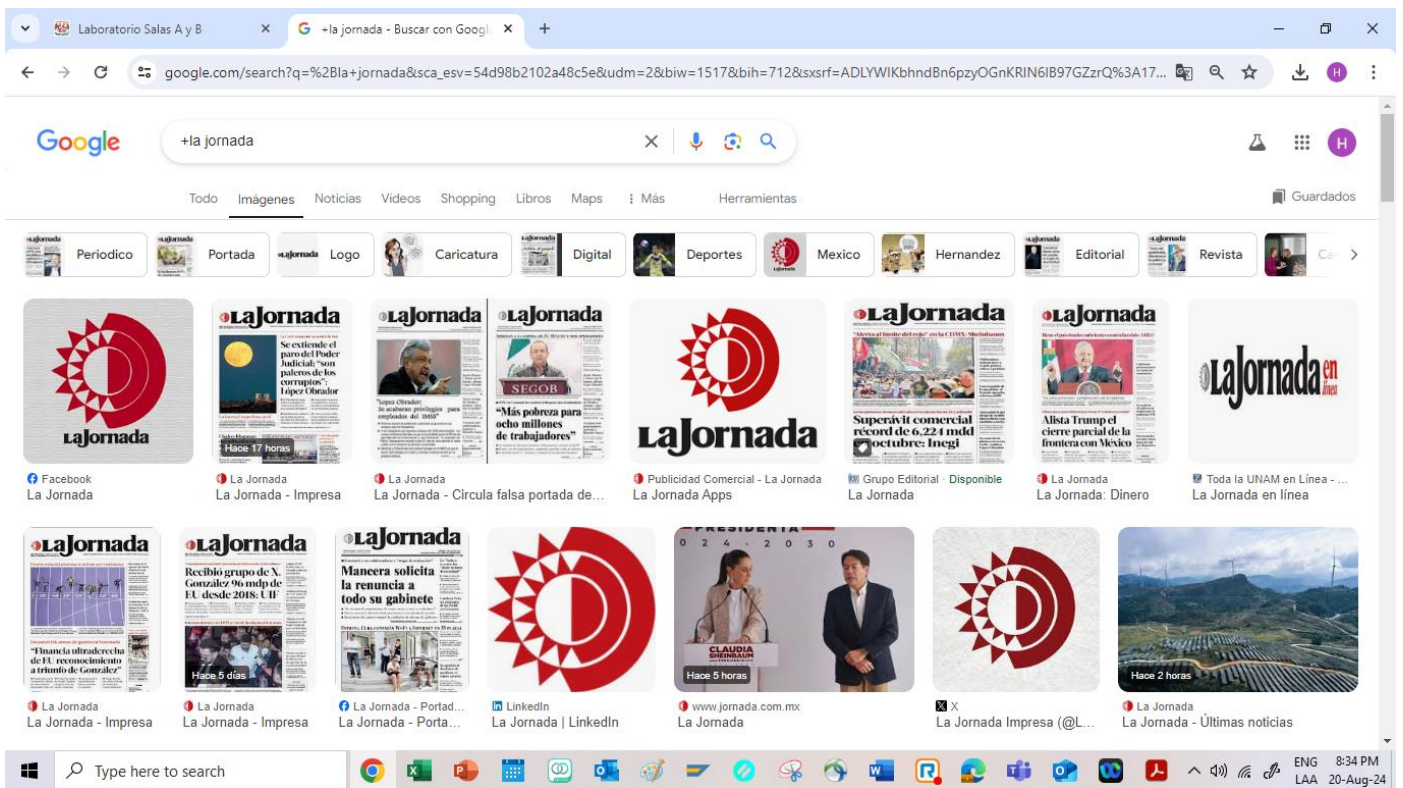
Laboratorio Salas A y B
+la jornada - Buscar con Googl

google.com/search?q=%2Bla+jornada&sca_esv=54d98b2102a48c5e&udm=2&biw=1517&bih=712&sxsrf=ADLYWIKbhndBn6pzyOGnKRIN6IB97GZzrQ%3A17...

Google
+la jornada

Todo Imágenes Noticias Videos Shopping Libros Maps Más Herramientas
Guardados

Periodico Portada Logo Caricatura Digital Deportes Mexico Hernandez Editorial Revista

LaJornada
Facebook
La Jornada

LaJornada
Se extiende el paro del Poder Judicial: "son paleros de los corruptos": López Obrador
Hace 17 horas
La Jornada
La Jornada - Impresa

LaJornada
"Más pobreza para ocho millones de trabajadores"
SEGOB
La Jornada
La Jornada - Circula falsa portada de...

LaJornada
Publicidad Comercial - La Jornada
La Jornada Apps

LaJornada
Superávit comercial récord de 6,224 mdd en octubre: Inegi
Grupo Editorial · Disponible
La Jornada

LaJornada
Alista Trump el cierre parcial de la frontera con México
La Jornada
La Jornada: Dinero

LaJornada en línea
Toda la UNAM en Línea - ...
La Jornada en línea

LaJornada
"Financia ultraderecha de EU reconocimiento a triunfo de González"
La Jornada
La Jornada - Impresa

LaJornada
Recibió grupo de X. González 96 mdp de EU desde 2018: UIF
Hace 5 días
La Jornada
La Jornada - Impresa

LaJornada
Mancera solicita la renuncia a todo su gabinete
La Jornada - Portad...
La Jornada - Porta...

LinkedIn
La Jornada | LinkedIn

PRESIDENTA
024-2030
CLAUDIA SHEINBAUM
Hace 5 horas
www.jornada.com.mx
La Jornada

X
La Jornada Impresa (@L...

Hace 2 horas
La Jornada
La Jornada - Últimas noticias

Type here to search
ENG LAA 8:34 PM 20-Aug-24